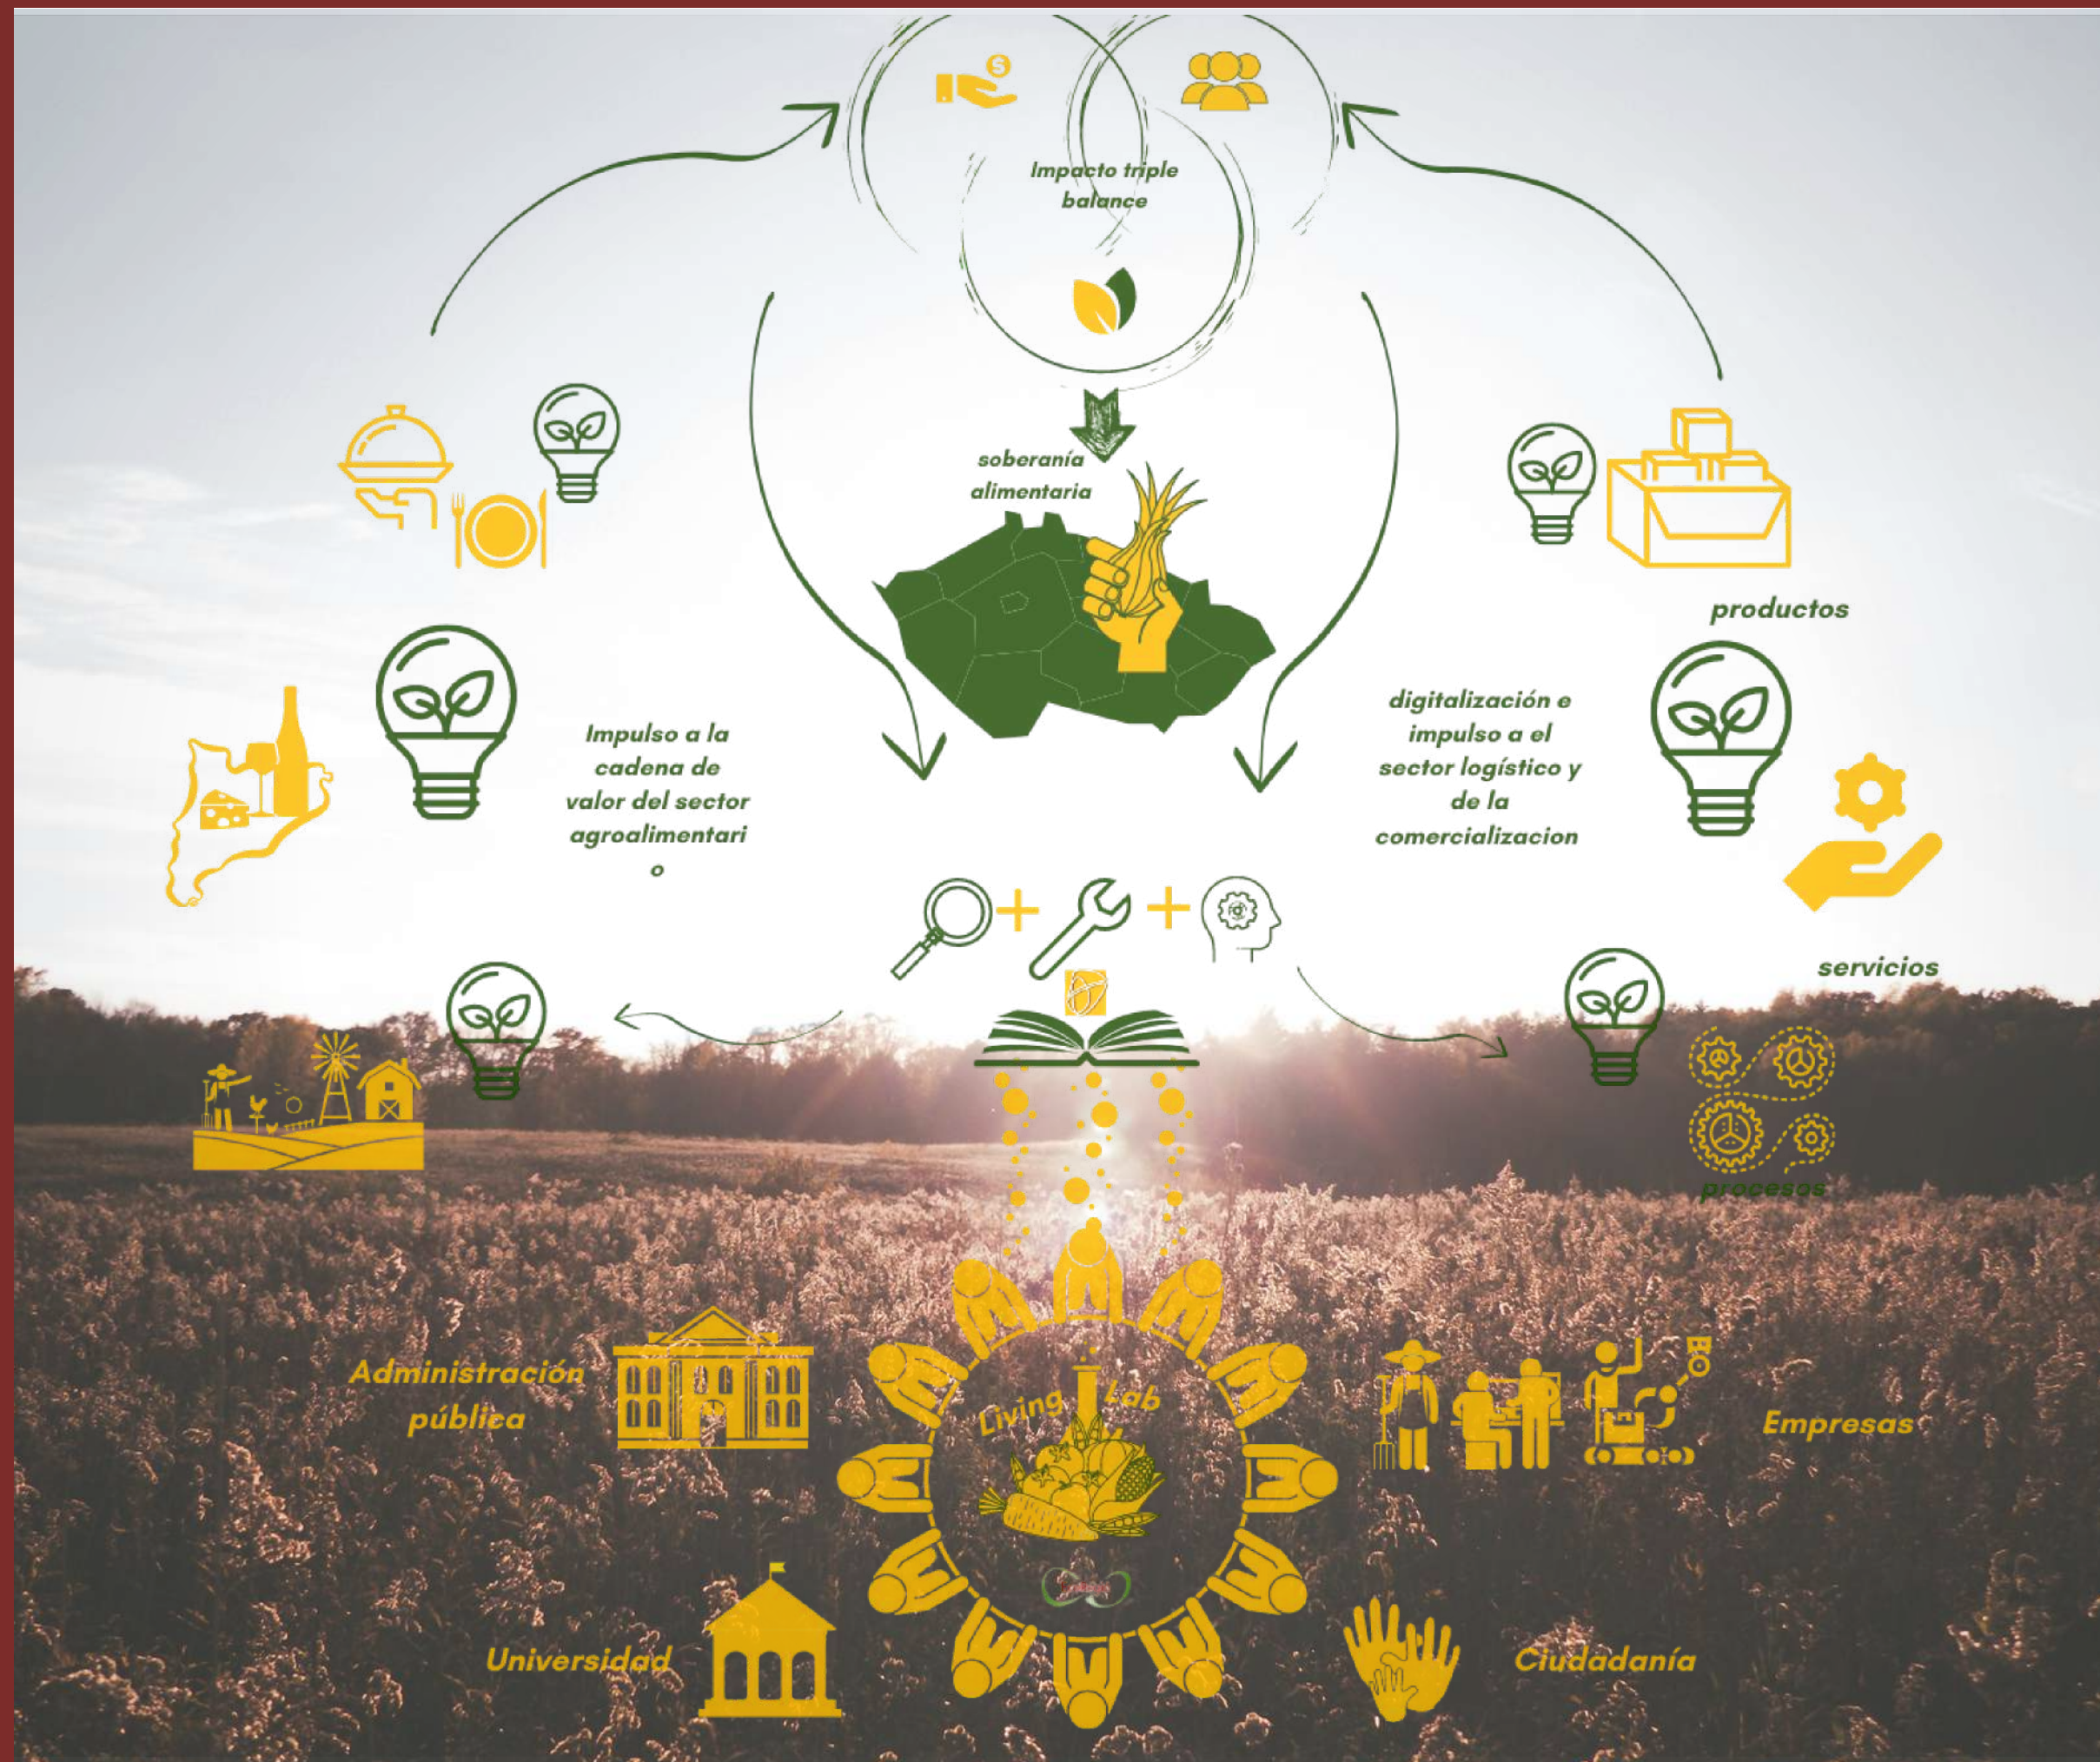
Impacto triple balance

soberanía alimentaria

productos

Impulso a la cadena de valor del sector agroalimentari o

digitalización e impulso a el sector logístico y de la comercializacion

servicios

procesos

Living Lab

Administración pública

Empresas

Universidad

Ciudadanía